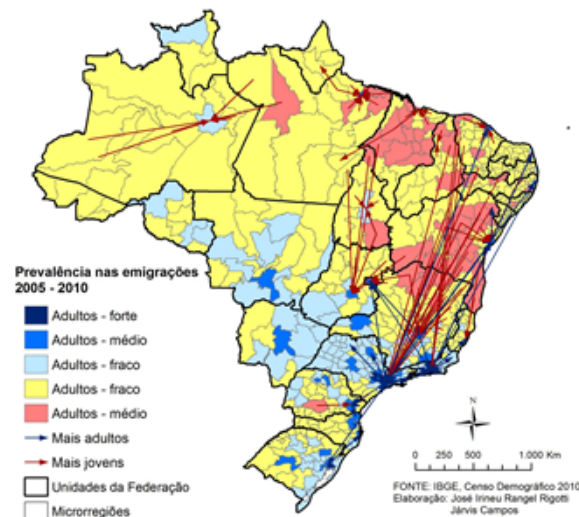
Prevalência nas emigrações
2005 - 2010

Adultos - forte
Adultos - médio
Adultos - fraco
Adultos - fraco
Adultos - médio
Mais adultos
Mais jovens
Unidades da Federação
Microrregiões

N

0 250 500 1.000 Km

FONTE: IBGE, Censo Demográfico 2010
Elaboração: José Irineu Rangel Rigotti
Járvis Campos